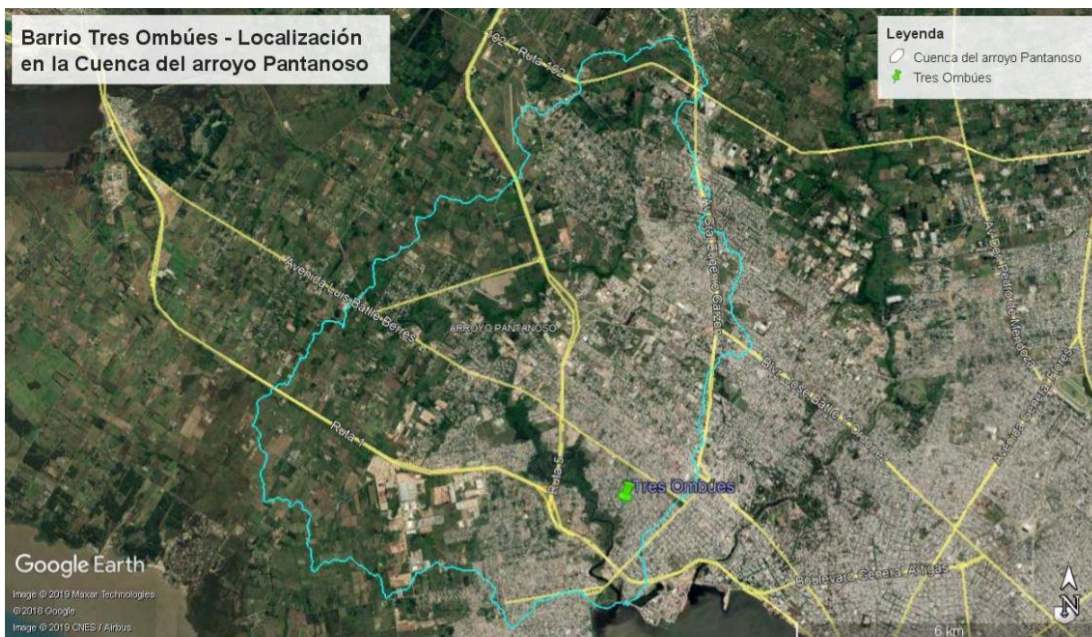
Barrio Tres Ombúes - Localización en la Cuenca del arroyo Pantanoso

Leyenda
Cuenca del arroyo Pantanoso
Tres Ombúes

102 Ruta 102
Avenida Luis Batlle Berres
ARROYO PANTANOSO
Av. Garzón
Av. José Batlle y Ordóñez
Ruta 1
Ruta 5
Tres Ombues
Bulevar General Artigas

Google Earth
Image © 2019 Maxar Technologies
© 2018 Google
Image © 2019 CNES / Airbus
6 km
N